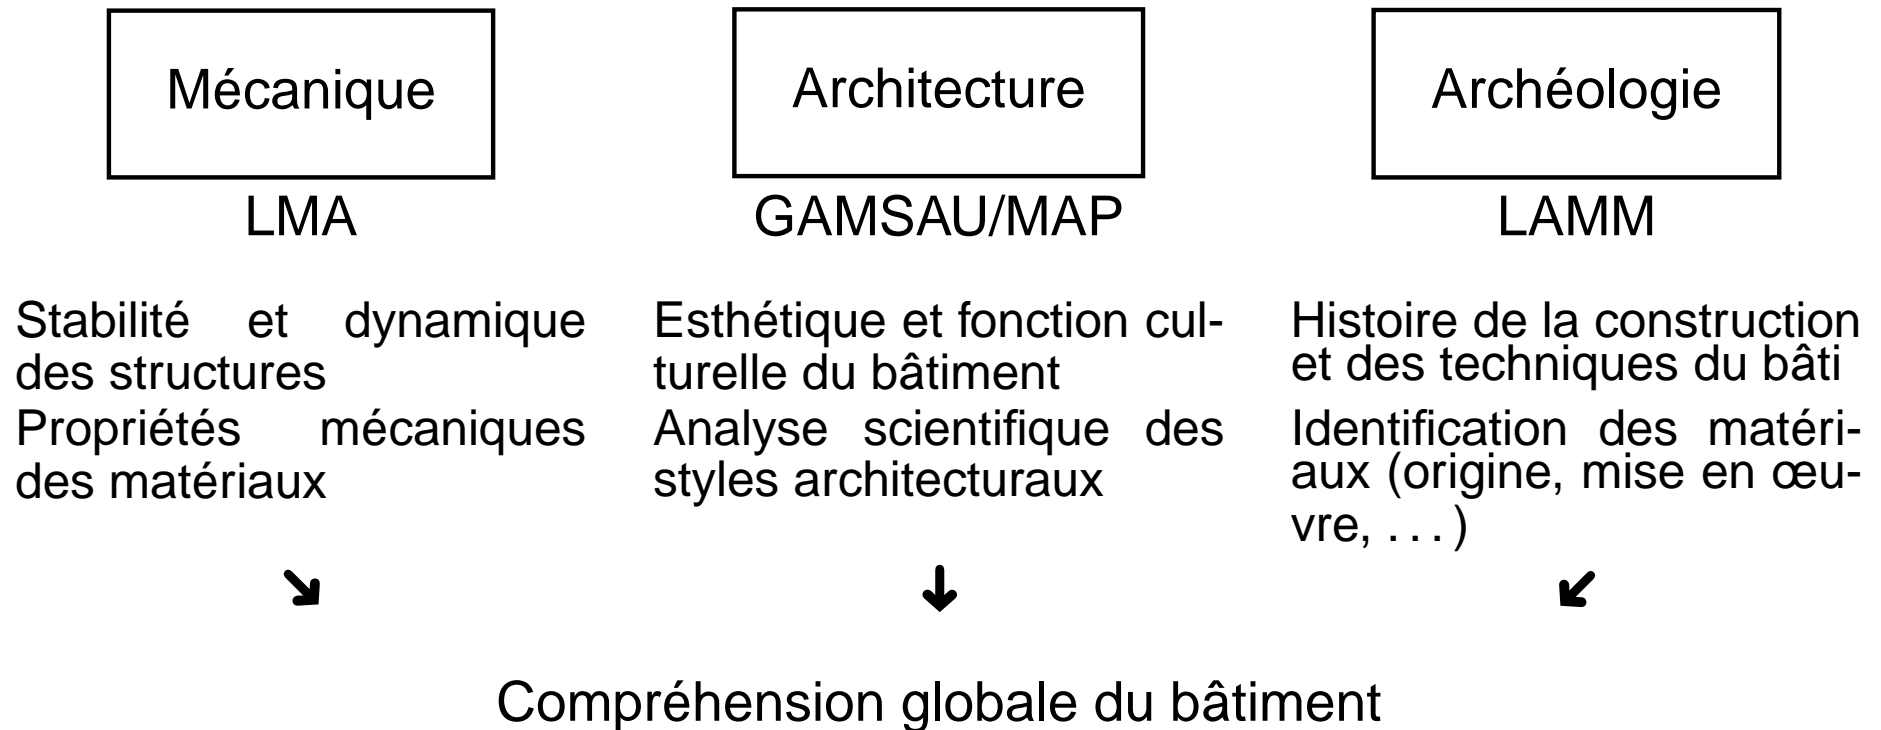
Mécanique

LMA

Stabilité et dynamique des structures

Propriétés mécaniques des matériaux

Architecture

GAMSAU/MAP

Esthétique et fonction culturelle du bâtiment

Analyse scientifique des styles architecturaux

Archéologie

LAMM

Histoire de la construction et des techniques du bâti

Identification des matériaux (origine, mise en œuvre, . . . )

Compréhension globale du bâtiment